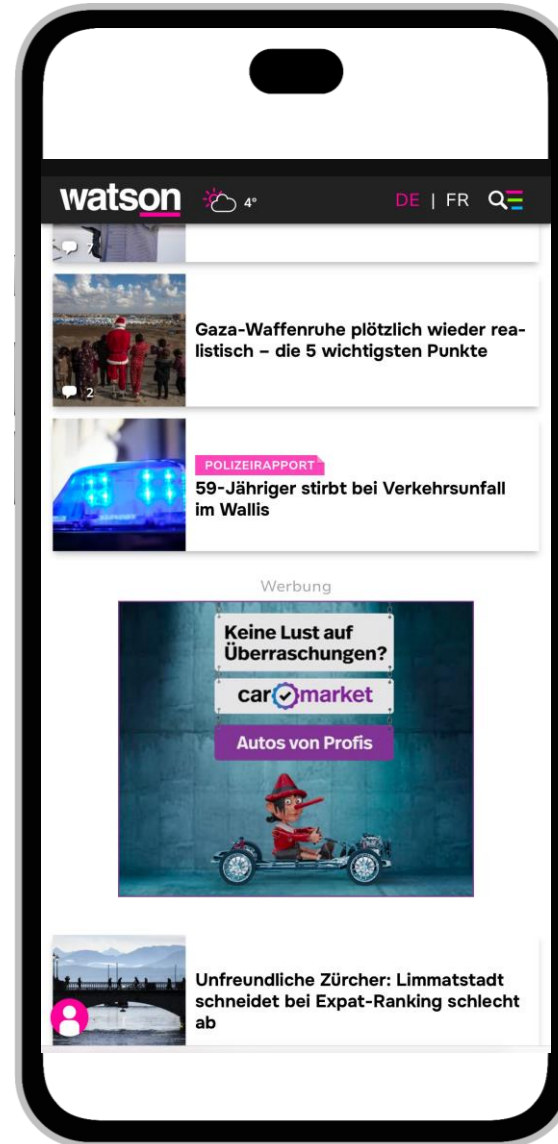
watson 4°

DE | FR

7

2

Gaza-Waffenruhe plötzlich wieder realistisch – die 5 wichtigsten Punkte

POLIZEIRAPPORT

59-Jähriger stirbt bei Verkehrsunfall im Wallis

Werbung

Keine Lust auf Überraschungen?

carmarket

Autos von Profis

Unfreundliche Zürcher: Limmatstadt schneidet bei Expat-Ranking schlecht ab